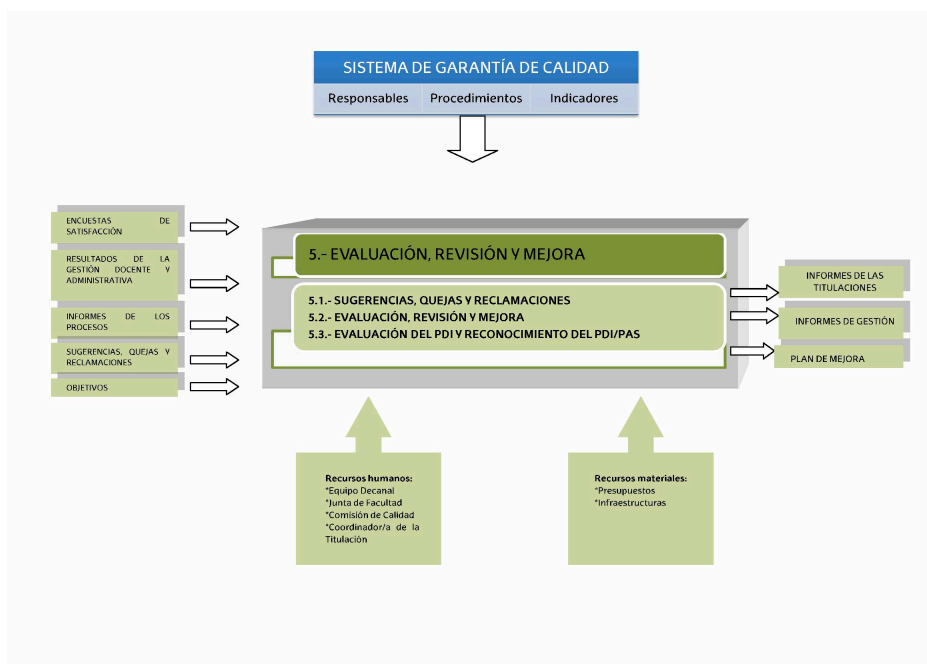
SISTEMA DE GARANTÍA DE CALIDAD

Responsables Procedimientos Indicadores

ENCUESTAS DE SATISFACCIÓN

RESULTADOS DE LA GESTIÓN DOCENTE Y ADMINISTRATIVA

INFORMES DE LOS PROCESOS

SUGERENCIAS, QUEJAS Y RECLAMACIONES

OBJETIVOS

5.- EVALUACIÓN, REVISIÓN Y MEJORA

5.1.- SUGERENCIAS, QUEJAS Y RECLAMACIONES
5.2.- EVALUACIÓN, REVISIÓN Y MEJORA
5.3.- EVALUACIÓN DEL PDI Y RECONOCIMIENTO DEL PDI/PAS

INFORMES DE LAS TITULACIONES

INFORMES DE GESTIÓN

PLAN DE MEJORA

Recursos humanos:
*Equipo Decanal
*Junta de Facultad
*Comisión de Calidad
*Coordinador/a de la Titulación

Recursos materiales:
*Presupuestos
*Infraestructuras